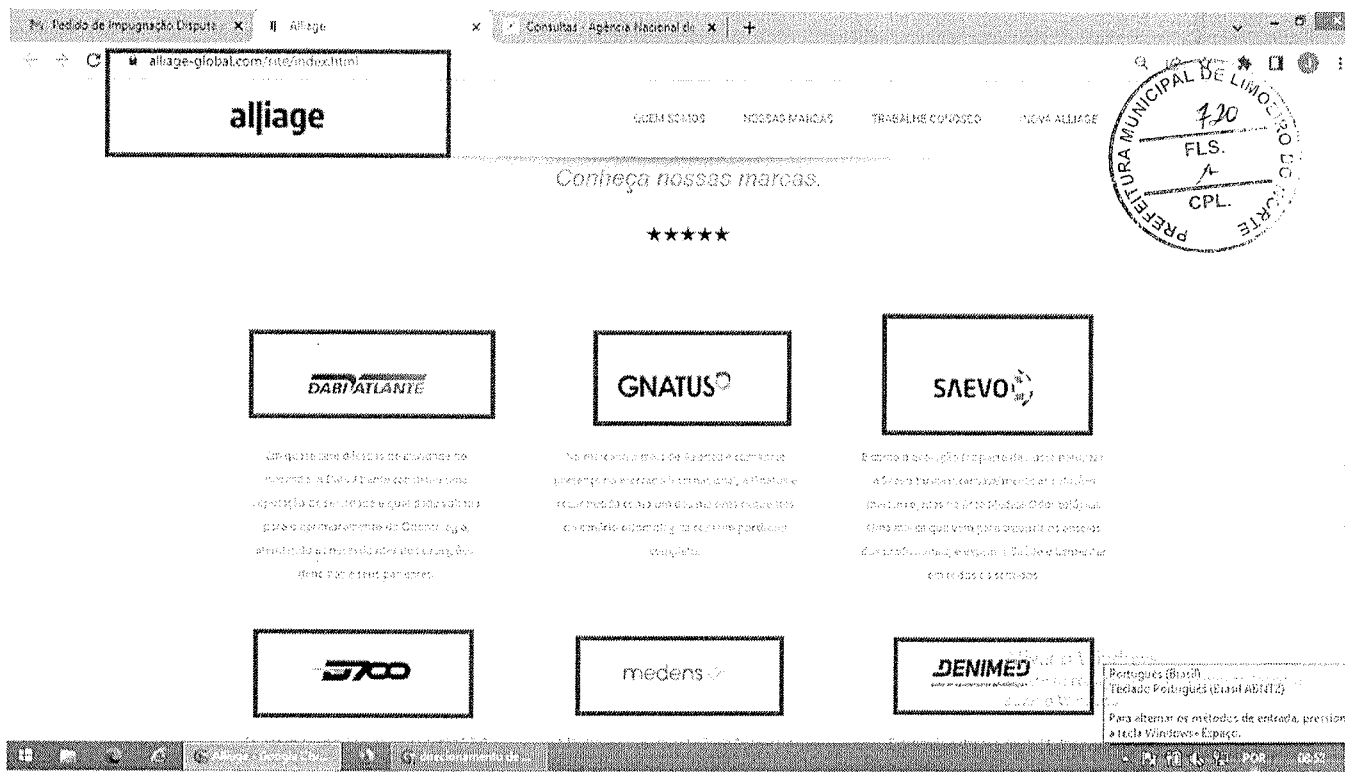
Pedido de Impugnação Disputa × Alliage × Consultas - Agência Nacional de × +

alliage-global.com/site/index.html

alliage

QUEM SOMOS NOSSAS MARCAS TRABALHE CONOSCO NOVA ALLIAGE

PREFEITURA MUNICIPAL DE LIMOEIRO DO NORTE
720
FLS.
CPL.

Conheça nossas marcas.

★★★★★

DABI ATLANTE

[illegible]

GNATUS

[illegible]

SAEVO

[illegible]

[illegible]

medens

DENIMED

Português (Brasil)
Teclado Português (Brasil ABNT2)

Para alternar os métodos de entrada, pressione a tecla Windows+Espaço.

POR